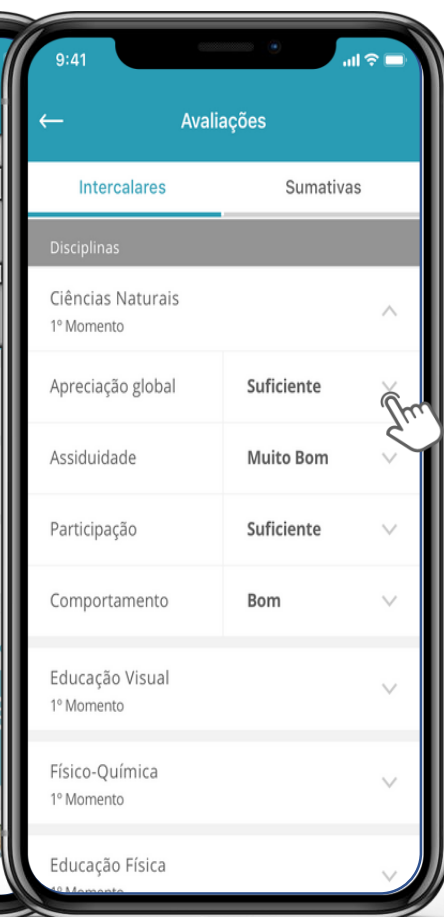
9:41

Avaliações

Intercalares

Sumativas

Disciplinas

Ciências Naturais
1º Momento

Apreciação global | Suficiente

Assiduidade | Muito Bom

Participação | Suficiente

Comportamento | Bom

Educação Visual
1º Momento

Físico-Química
1º Momento

Educação Física
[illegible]